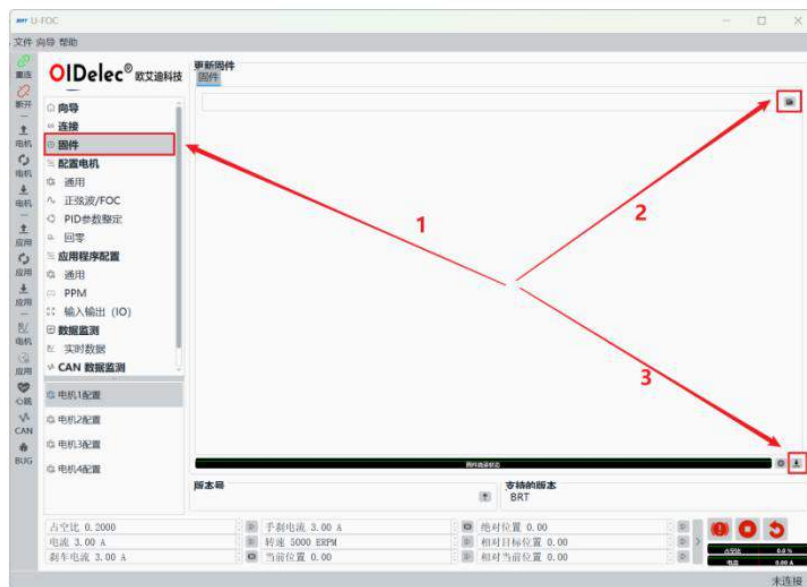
U-FOC
文件 向导 帮助

重连
断开
电机
电机
电机
应用
应用
应用
电机
应用
心跳
CAN
BUG

OIDelec® 欧艾迪科技

向导
连接
固件
配置电机
通用
正弦波/FOC
PID参数整定
回零
应用程序配置
通用
PPM
输入输出 (IO)
数据监测
实时数据
CAN 数据监测

电机1配置
电机2配置
电机3配置
电机4配置

更新固件
固件

1
2
3

固件更新状态

版本号
支持的版本
BRT

| 占空比 0.2000 | 手刹电流 3.00 A | 绝对位置 0.00 |
|---|---|---|
| 电流 3.00 A | 转速 5000 ERPM | 相对目标位置 0.00 |
| 刹车电流 3.00 A | 当前位置 0.00 | 相对当前位置 0.00 |

未连接